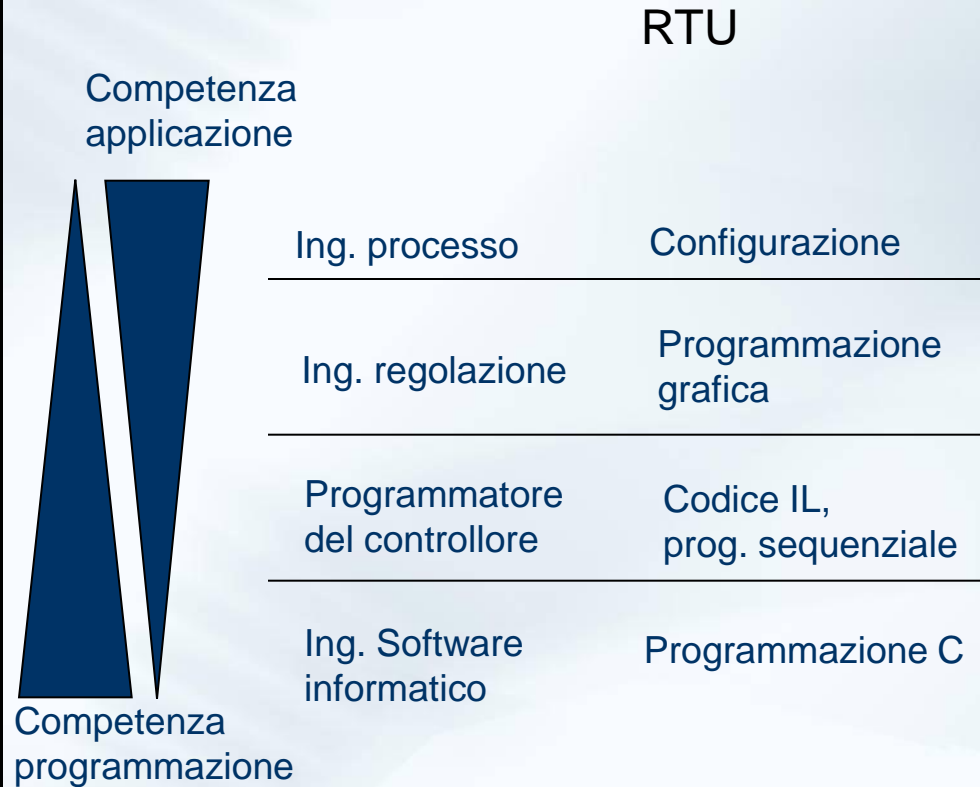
RTU

Competenza applicazione

| | |
|---|---|
| Ing. processo | Configurazione |
| Ing. regolazione | Programmazione grafica |
| Programmatore del controllore | Codice IL, prog. sequenziale |
| Ing. Software informatico | Programmazione C |

Competenza programmazione